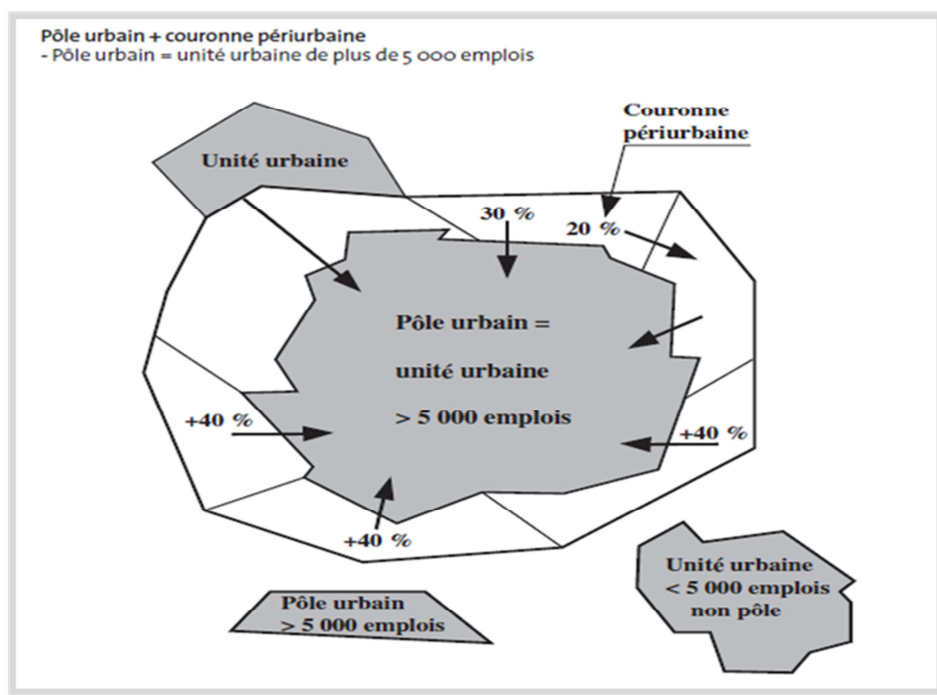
Pôle urbain + couronne périurbaine
- Pôle urbain = unité urbaine de plus de 5 000 emplois

Couronne périurbaine

Unité urbaine

30 %

20 %

Pôle urbain = unité urbaine > 5 000 emplois

+40 %

+40 %

+40 %

Unité urbaine < 5 000 emplois non pôle

Pôle urbain > 5 000 emplois